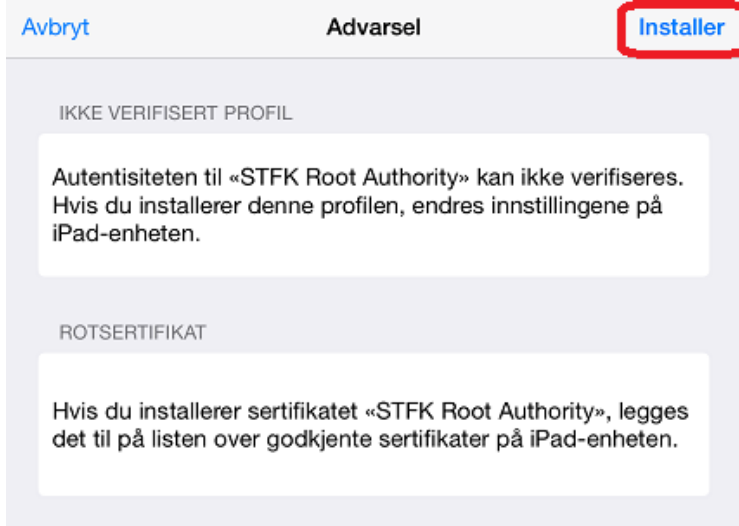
Avbryt Advarsel Installer

IKKE VERIFISERT PROFIL

Autentisiteten til «STFK Root Authority» kan ikke verifiseres. Hvis du installerer denne profilen, endres innstillingene på iPad-enheten.

ROTSERTIFIKAT

Hvis du installerer sertifikatet «STFK Root Authority», legges det til på listen over godkjente sertifikater på iPad-enheten.